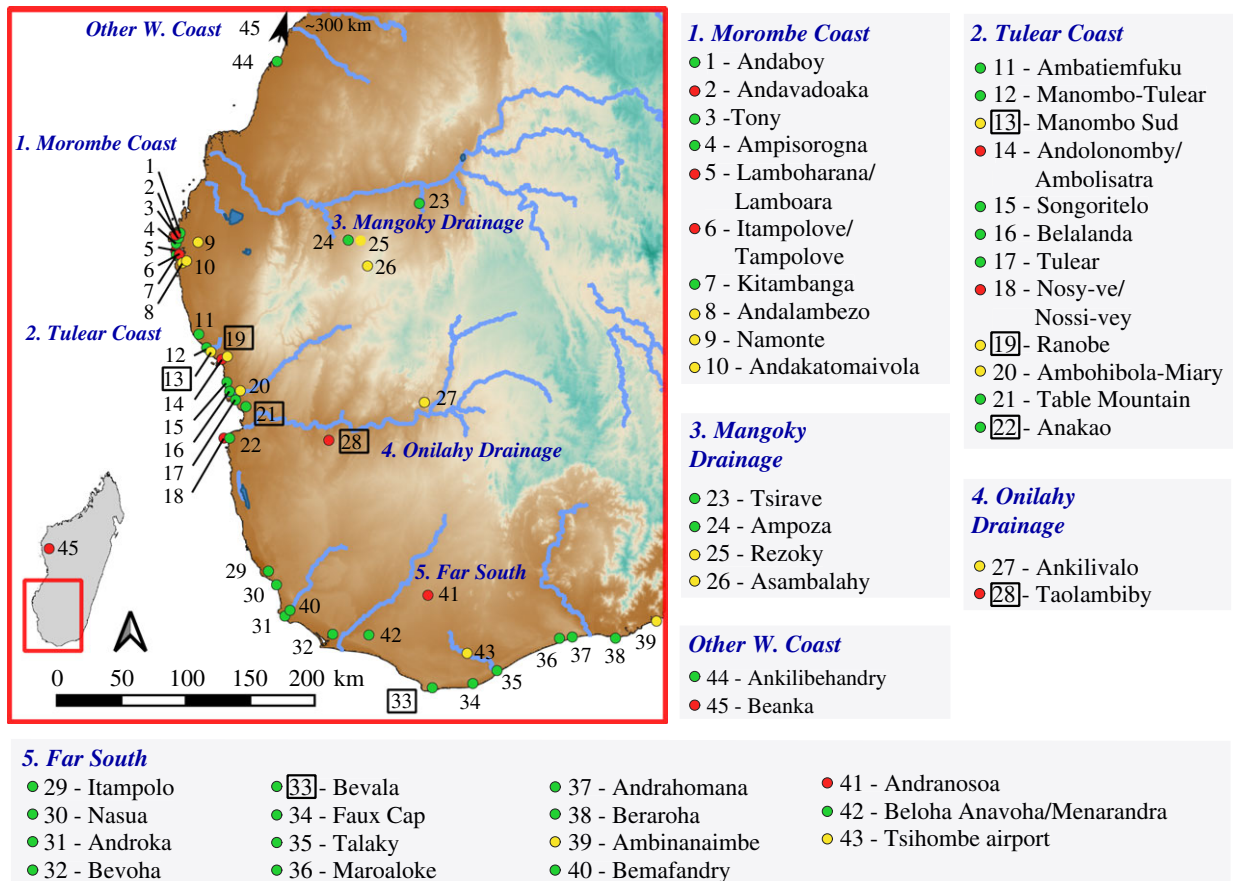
Other W. Coast 45 ~300 km
44
1. Morombe Coast
1
2
3
4
5
6
7
8
9
10
23
3. Mangoky Drainage
24 25
26
11
2. Tulear Coast
19
12
13
14
15
16
17
18
20
21
22
27
28
4. Onilahy Drainage
45
29
30
31
32
40
42
5. Far South
41
43
33
34
35
36
37
38
39
0 50 100 150 200 km

1. Morombe Coast
1 - Andaboy
2 - Andavadoaka
3 -Tony
4 - Ampisorogna
5 - Lamboharana/ Lamboara
6 - Itampolove/ Tampolove
7 - Kitambanga
8 - Andalambezo
9 - Namonte
10 - Andakatomaivola

3. Mangoky Drainage
23 - Tsirave
24 - Ampoza
25 - Rezoky
26 - Asambalahy

Other W. Coast
44 - Ankilibehandry
45 - Beanka

2. Tulear Coast
11 - Ambatiemfuku
12 - Manombo-Tulear
13 - Manombo Sud
14 - Andolonomby/ Ambolisatra
15 - Songoritelo
16 - Belalanda
17 - Tulear
18 - Nosy-ve/ Nossi-vey
19 - Ranobe
20 - Ambohibola-Miary
21 - Table Mountain
22 - Anakao

4. Onilahy Drainage
27 - Ankilivalo
28 - Taolambiby

5. Far South
29 - Itampolo
30 - Nasua
31 - Androka
32 - Bevoha
33 - Bevala
34 - Faux Cap
35 - Talaky
36 - Maroaloke
37 - Andrahomana
38 - Beraroha
39 - Ambinanaimbe
40 - Bemafandry
41 - Andranosoa
42 - Beloha Anavoha/Menarandra
43 - Tsihombe airport